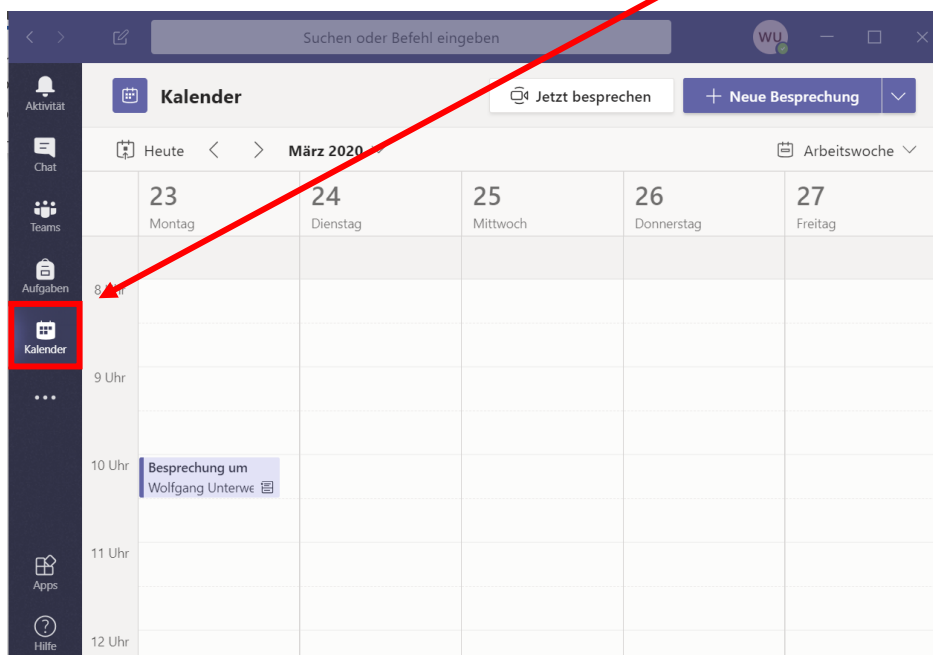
Suchen oder Befehl eingeben

WU

Aktivität

Chat

Teams

Aufgaben

Kalender

...

Apps

Hilfe

Kalender

Jetzt besprechen

+ Neue Besprechung

Heute

März 2020

Arbeitswoche

| | 23 Montag | 24 Dienstag | 25 Mittwoch | 26 Donnerstag | 27 Freitag |
|---|---|---|---|---|---|
| 8 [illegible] | | | | | |
| 9 Uhr | | | | | |
| 10 Uhr | Besprechung um Wolfgang Unterwe | | | | |
| 11 Uhr | | | | | |
| 12 Uhr | | | | | |